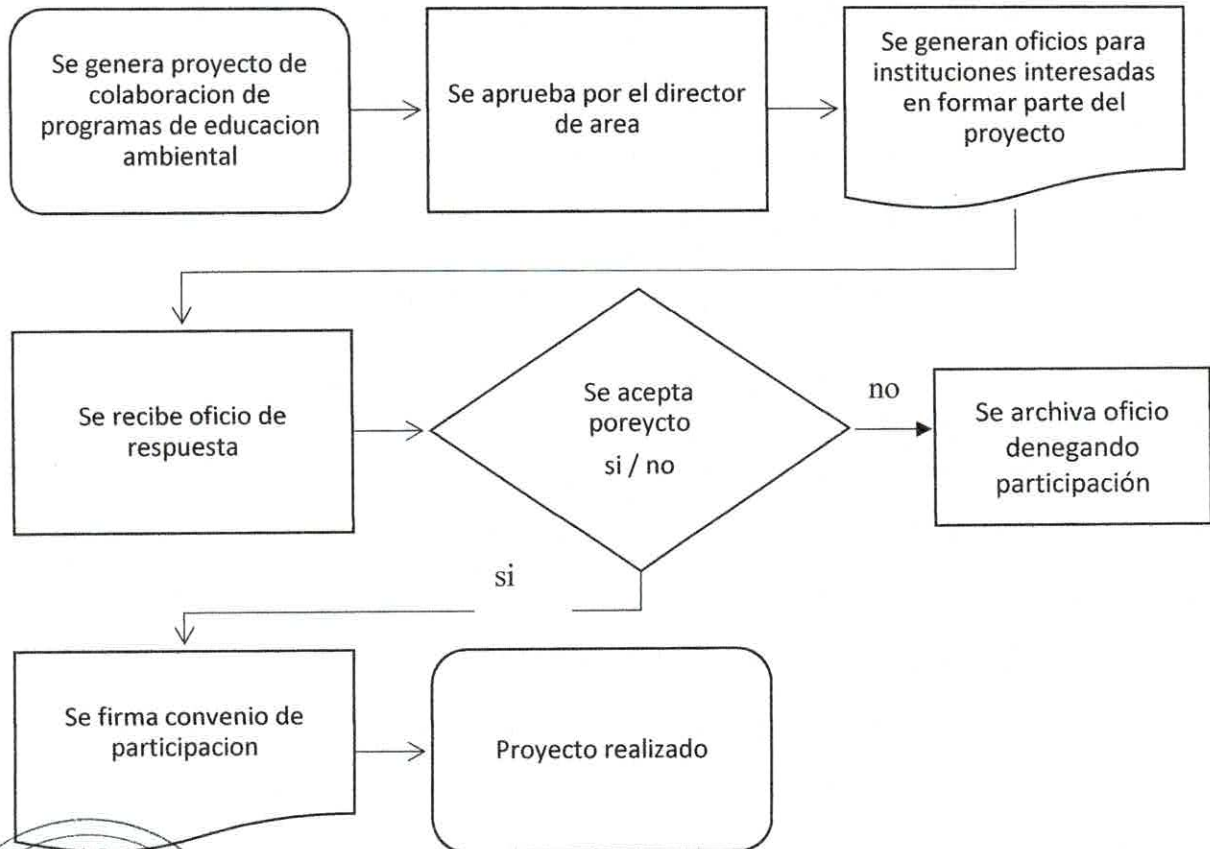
Se genera proyecto de colaboracion de programas de educacion ambiental

Se aprueba por el director de area

Se generan oficios para instituciones interesadas en formar parte del proyecto

Se recibe oficio de respuesta

Se acepta poreycto si / no

no

Se archiva oficio denegando participación

si

Se firma convenio de participacion

Proyecto realizado